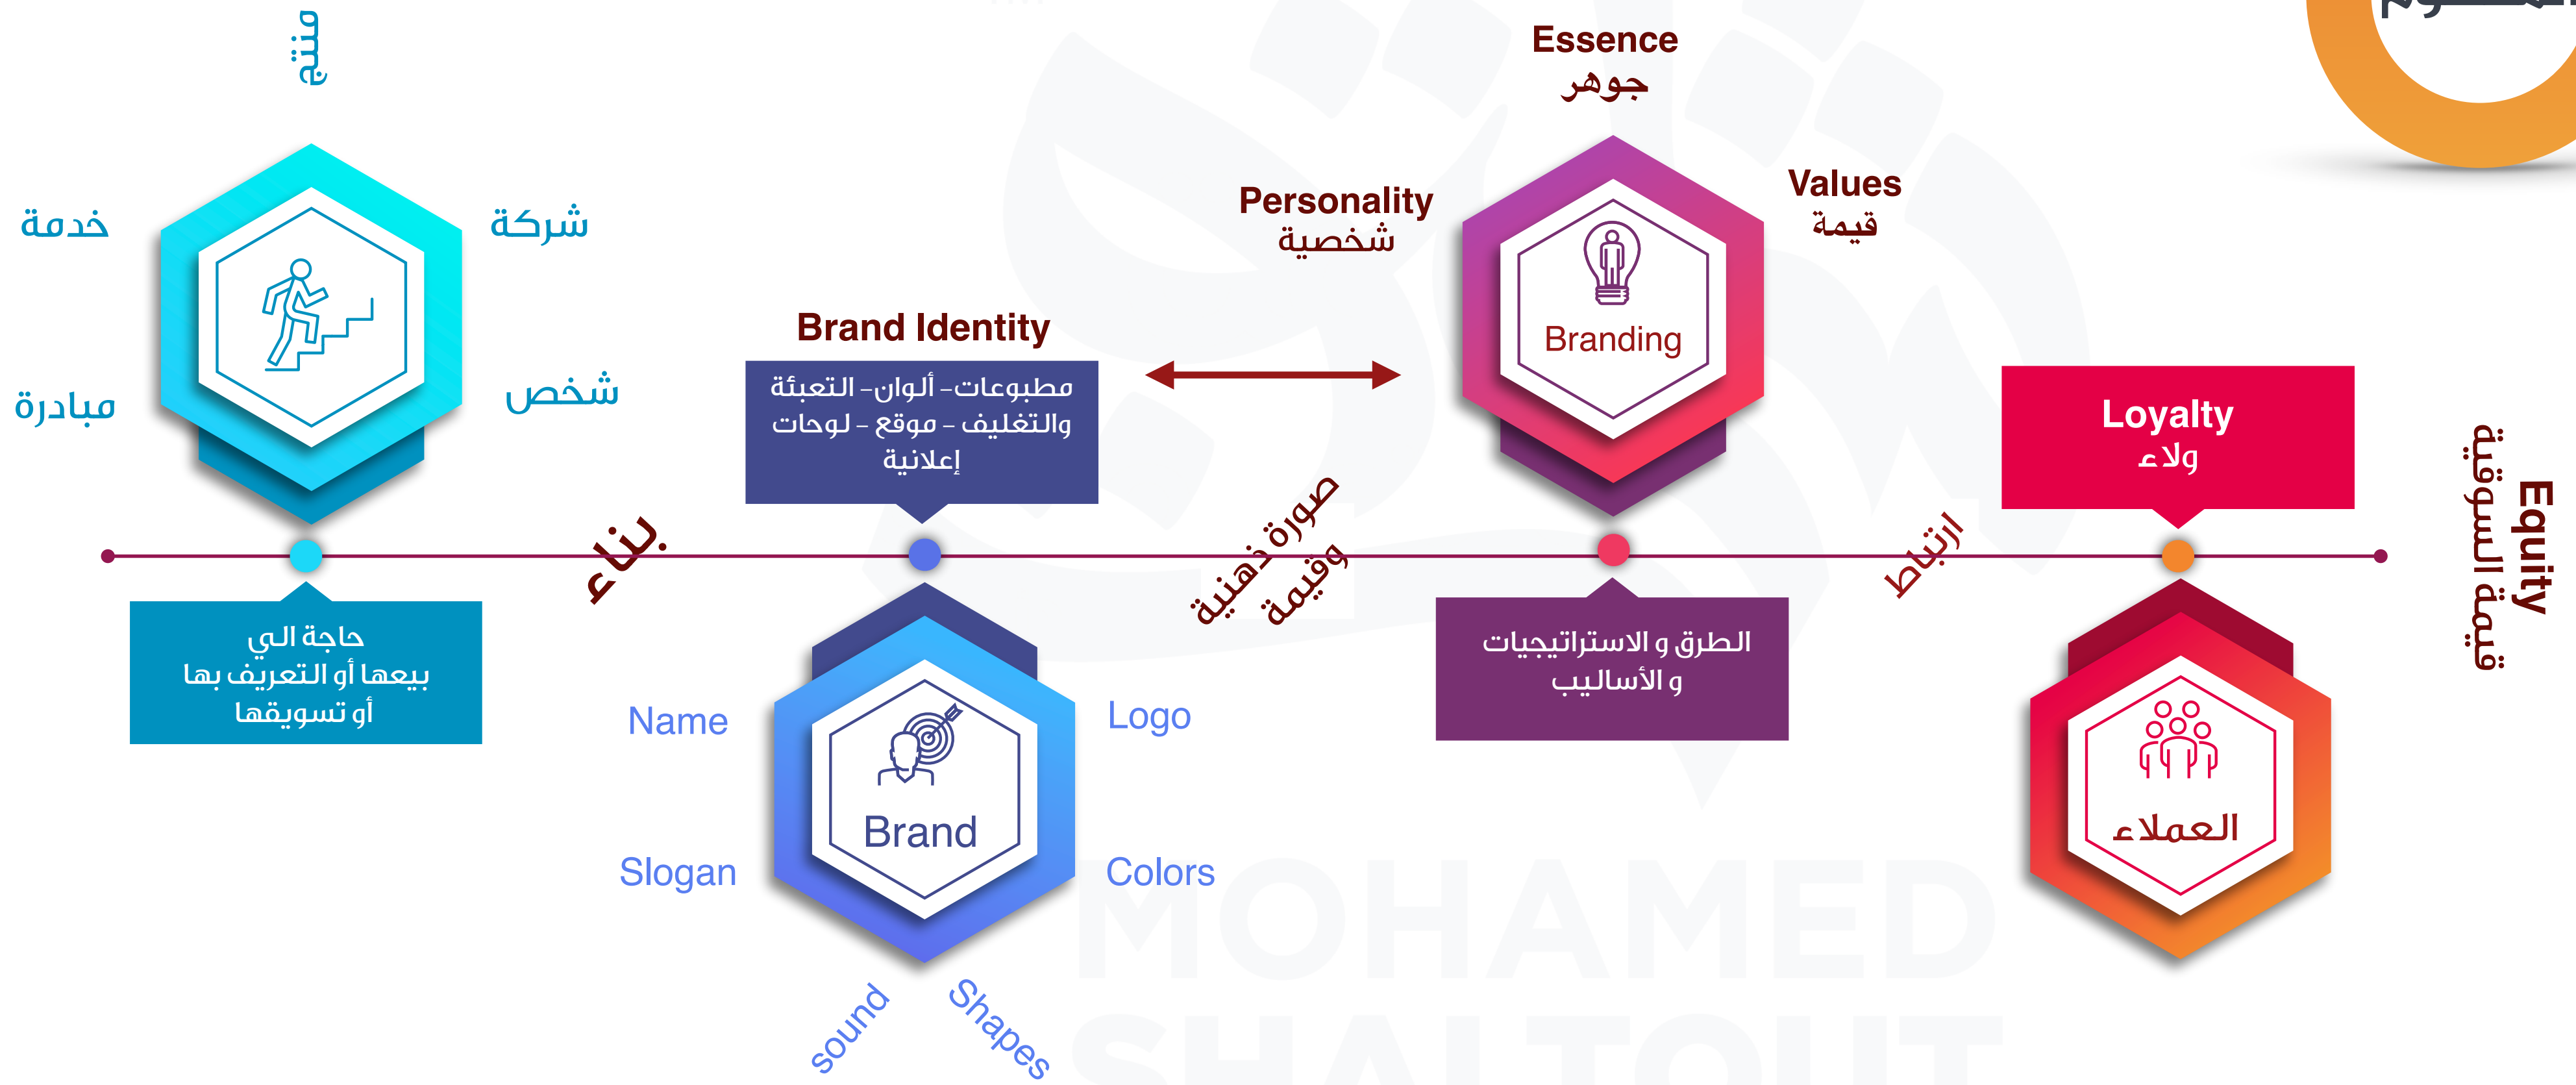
منتج

خدمة

شركة

مبادرة

شخص

حاجة الي بيعها أو التعريف بها أو تسويقها

بناء

Brand Identity

مطبوعات- ألوان- التعبئة والتغليف - موقع - لوحات إعلانية

Name

Logo

Brand

Slogan

Colors

sound

Shapes

صورة ذهنية وقيمة

Personality
شخصية

Essence
جوهر

Values
قيمة

Branding

الطرق و الاستراتيجيات و الأساليب

ارتباط

Loyalty
ولاء

العملاء

Equity
قيمة السوقية

MOHAMED
SHALTOUT